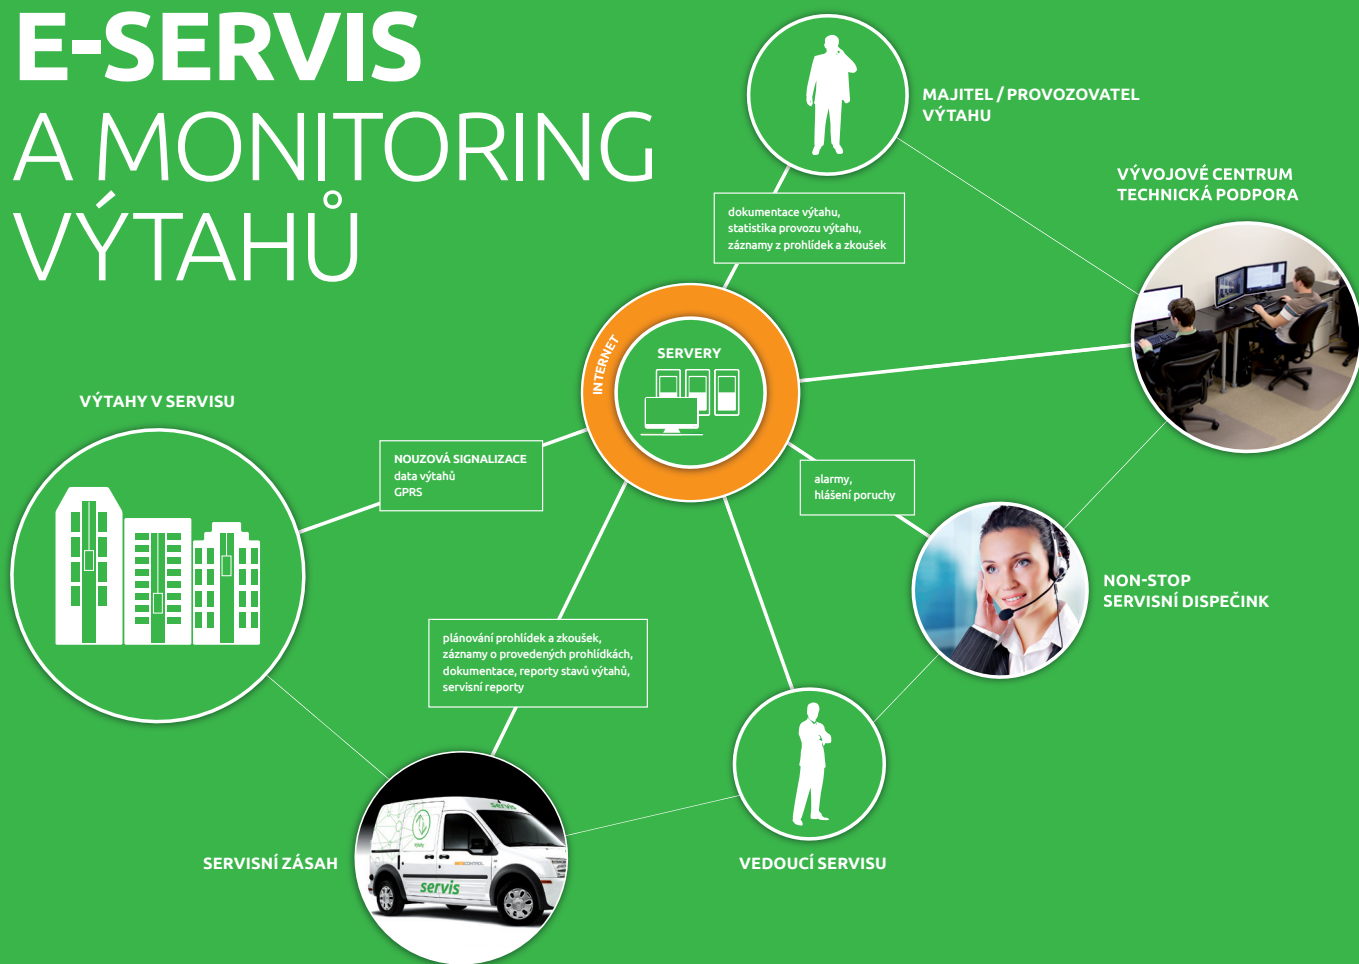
E-SERVIS
A MONITORING
VÝTAHŮ

MAJITEL / PROVOZOVATEL VÝTAHU

VÝVOJOVÉ CENTRUM
TECHNICKÁ PODPORA

dokumentace výtahu,
statistika provozu výtahu,
záznamy z prohlídek a zkoušek

INTERNET

SERVERY

VÝTAHY V SERVISU

NOUZOVÁ SIGNALIZACE
data výtahů
GPRS

alarmy,
hlášení poruchy

NON-STOP
SERVISNÍ DISPEČINK

plánování prohlídek a zkoušek,
záznamy o provedených prohlídkách,
dokumentace, reporty stavů výtahů,
servisní reporty

servis

SERVISNÍ ZÁSAH

VEDOUCÍ SERVISU